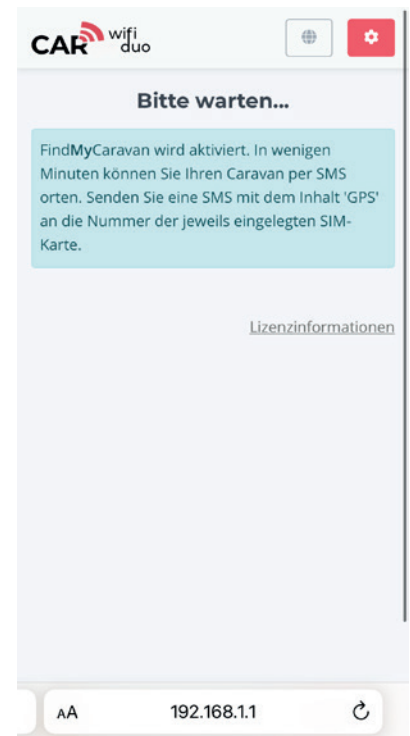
CAR wifi duo

Bitte warten...

FindMyCaravan wird aktiviert. In wenigen Minuten können Sie Ihren Caravan per SMS orten. Senden Sie eine SMS mit dem Inhalt 'GPS' an die Nummer der jeweils eingelegten SIM-Karte.

Lizenzinformationen

AA 192.168.1.1